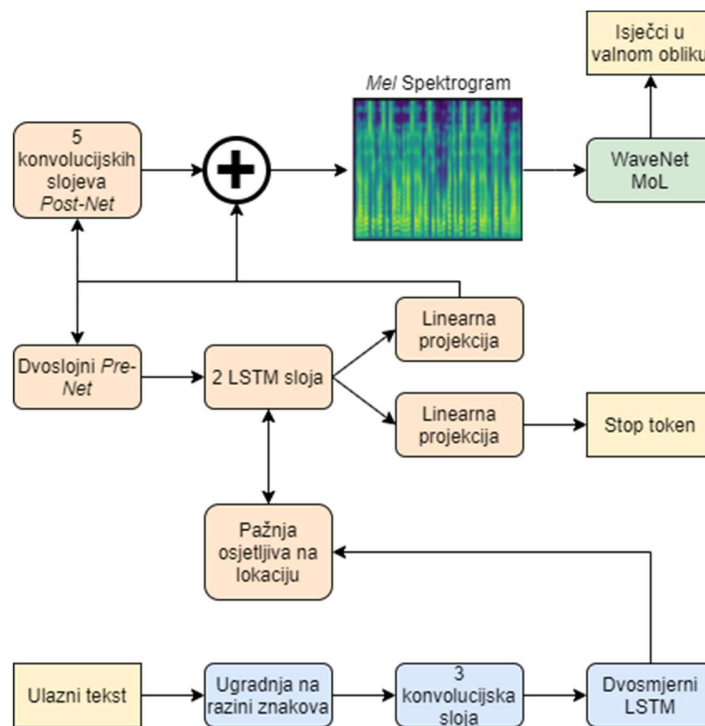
Isječci u valnom obliku

Mel Spektrogram

5 konvolucijskih slojeva Post-Net

WaveNet MoL

Linearna projekcija

Dvoslojni Pre-Net

2 LSTM sloja

Linearna projekcija

Stop token

Pažnja osjetljiva na lokaciju

Ulazni tekst

Ugradnja na razini znakova

3 konvolucijska sloja

Dvosmjerni LSTM